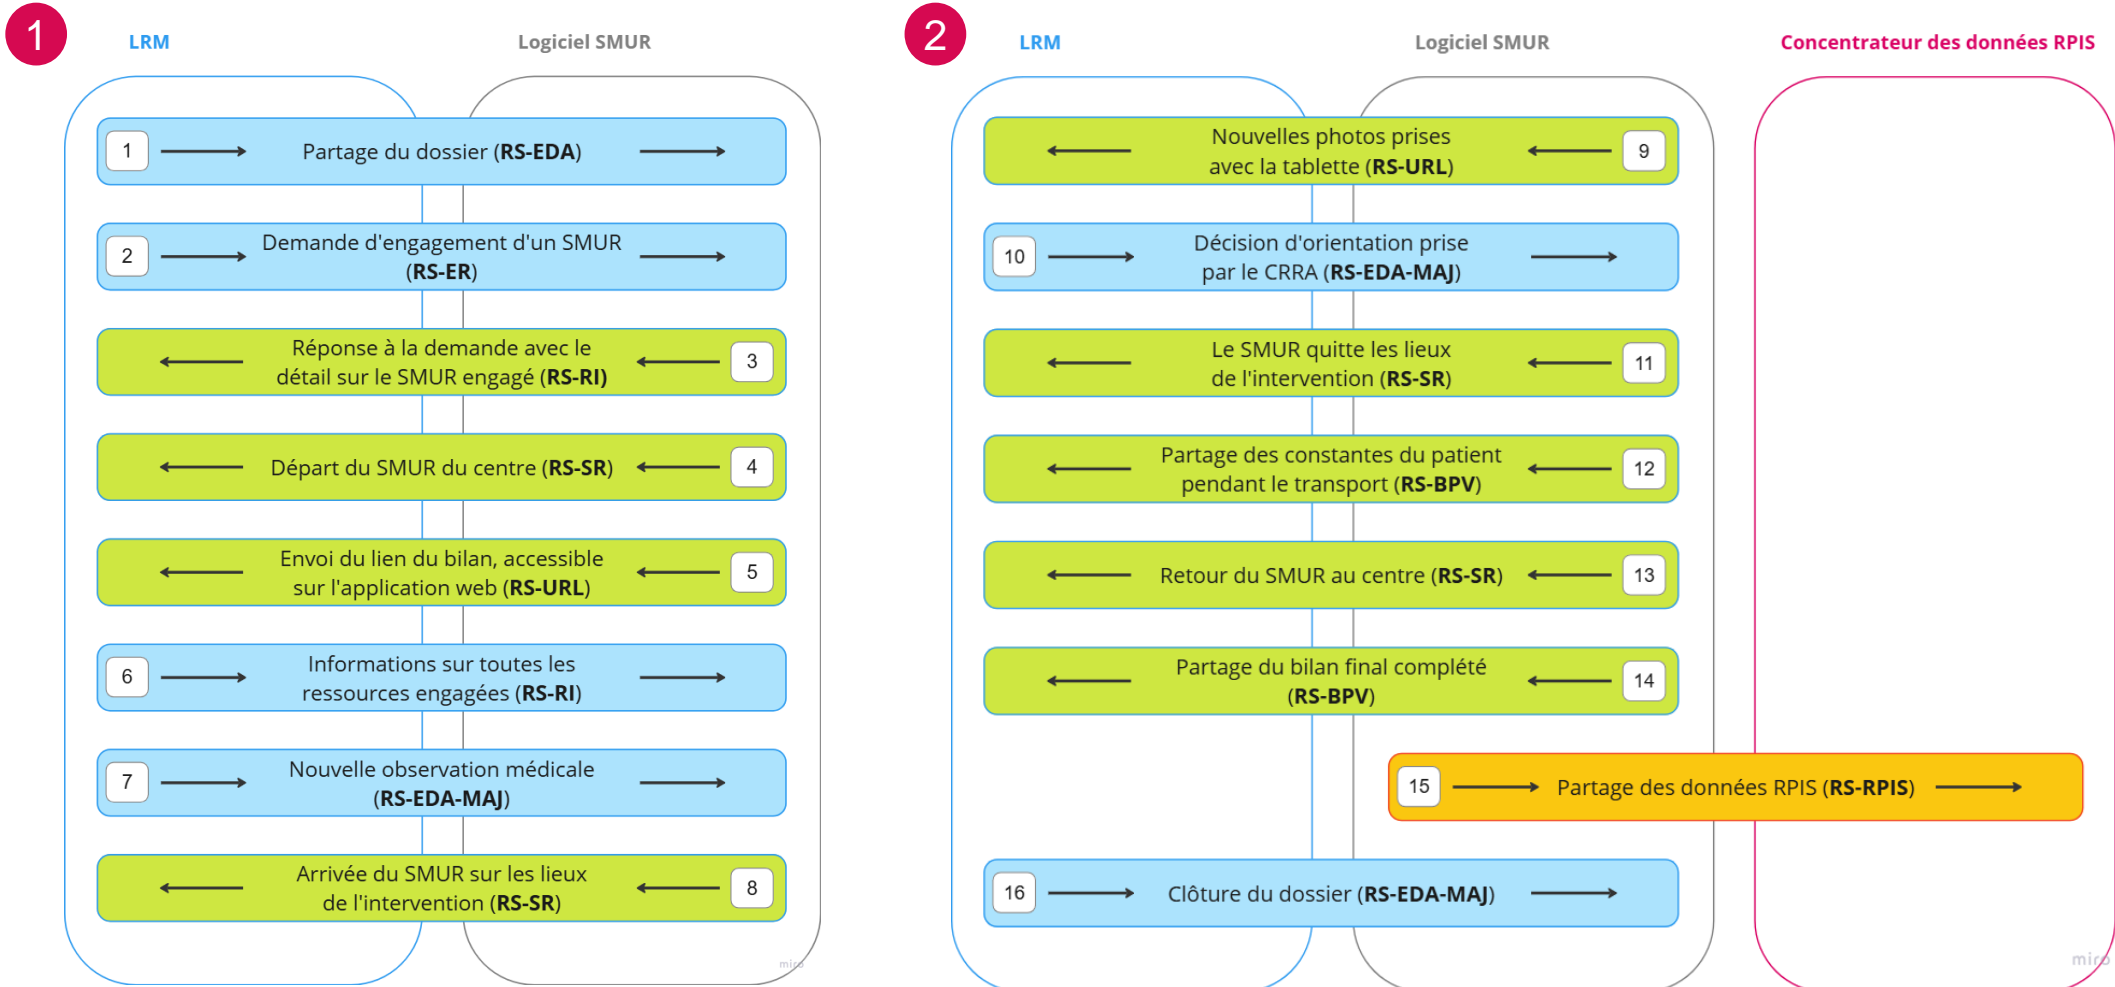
1

LRM

Logiciel SMUR

1 Partage du dossier (**RS-EDA**)

2 Demande d'engagement d'un SMUR (**RS-ER**)

Réponse à la demande avec le détail sur le SMUR engagé (**RS-RI**) 3

Départ du SMUR du centre (**RS-SR**) 4

Envoi du lien du bilan, accessible sur l'application web (**RS-URL**) 5

6 Informations sur toutes les ressources engagées (**RS-RI**)

7 Nouvelle observation médicale (**RS-EDA-MAJ**)

Arrivée du SMUR sur les lieux de l'intervention (**RS-SR**) 8

miro

2

LRM

Logiciel SMUR

Concentrateur des données RPIS

Nouvelles photos prises avec la tablette (**RS-URL**) 9

10 Décision d'orientation prise par le CRRA (**RS-EDA-MAJ**)

Le SMUR quitte les lieux de l'intervention (**RS-SR**) 11

Partage des constantes du patient pendant le transport (**RS-BPV**) 12

Retour du SMUR au centre (**RS-SR**) 13

Partage du bilan final complété (**RS-BPV**) 14

15 Partage des données RPIS (**RS-RPIS**)

16 Clôture du dossier (**RS-EDA-MAJ**)

miro